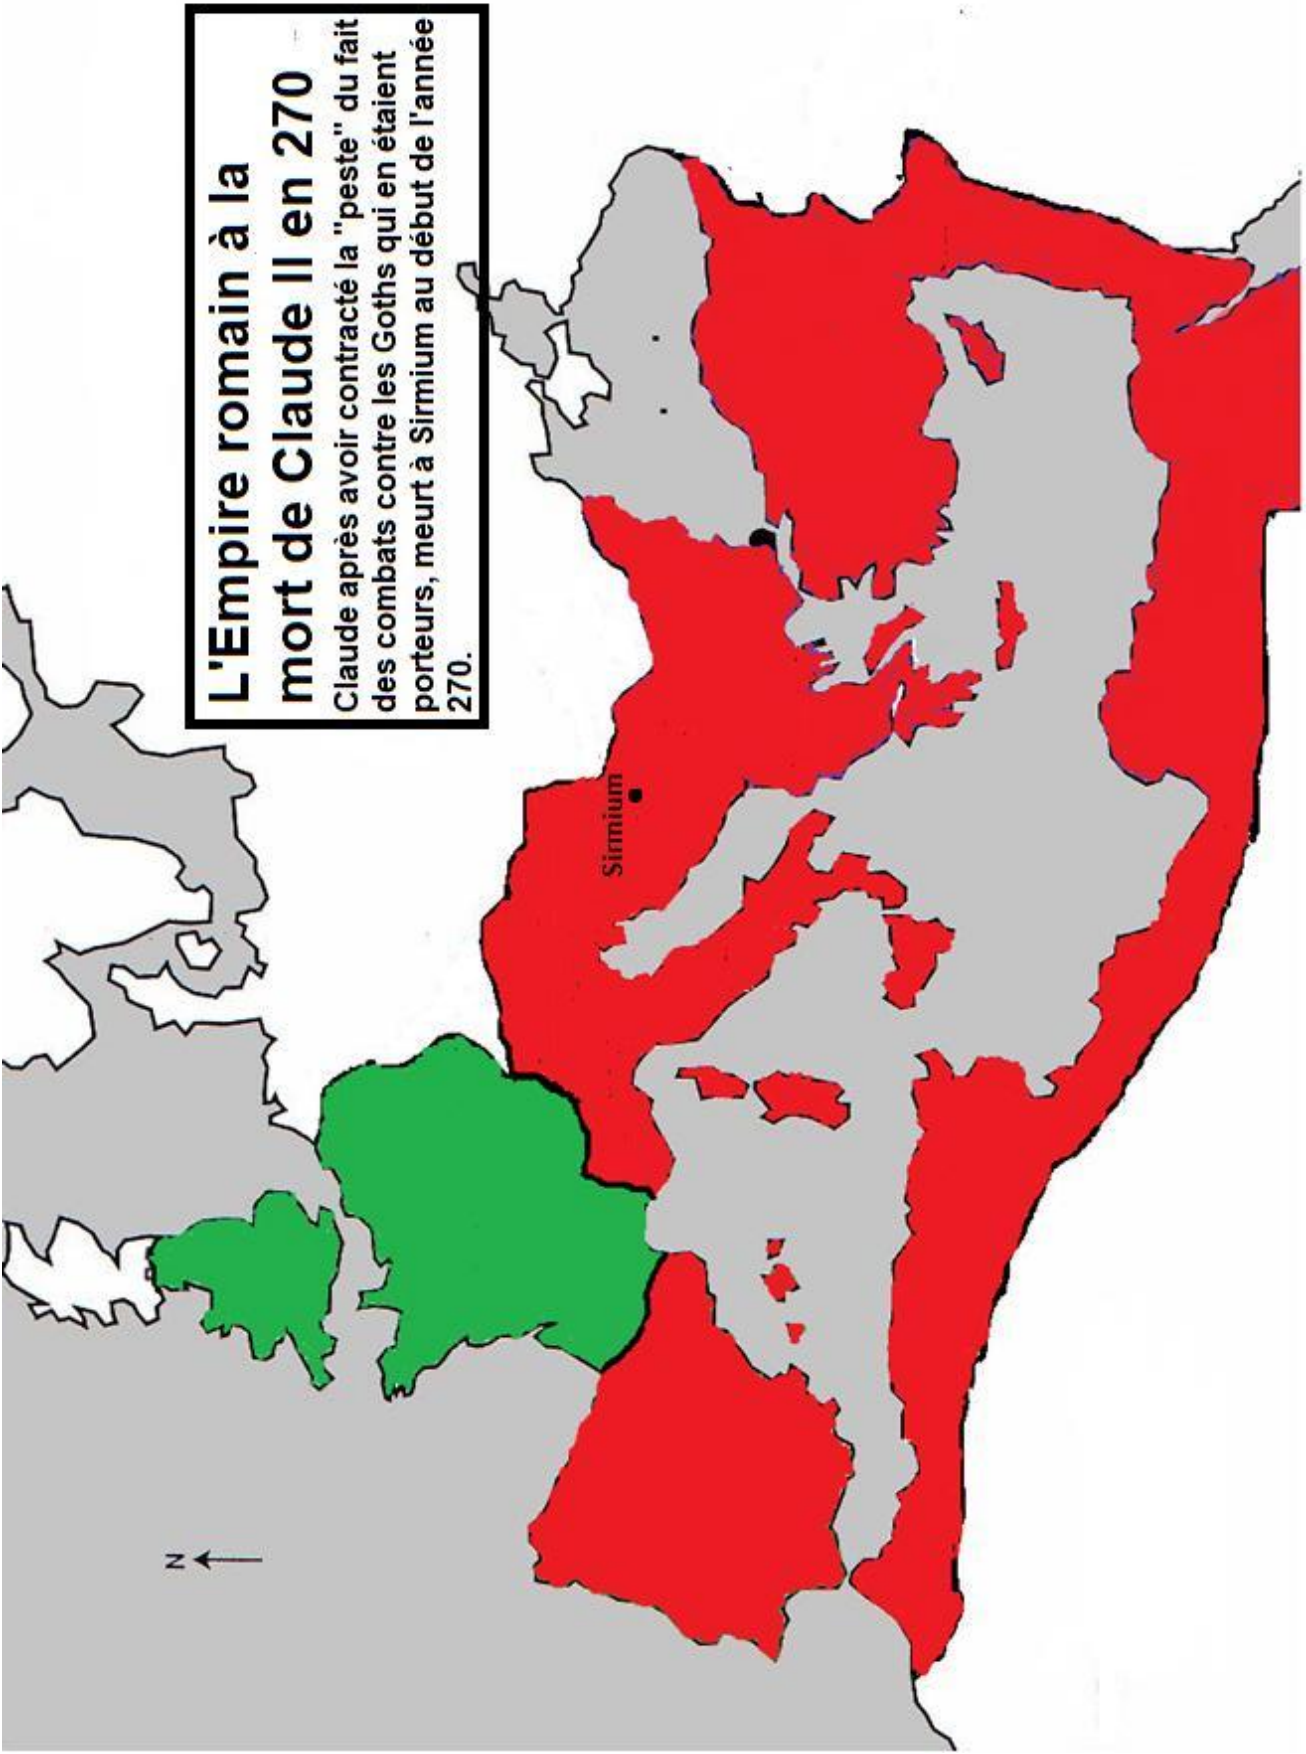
L'Empire romain à la mort de Claude II en 270

Claude après avoir contracté la "peste" du fait des combats contre les Goths qui en étaient porteurs, meurt à Sirmium au début de l'année 270.

Sirmium

N